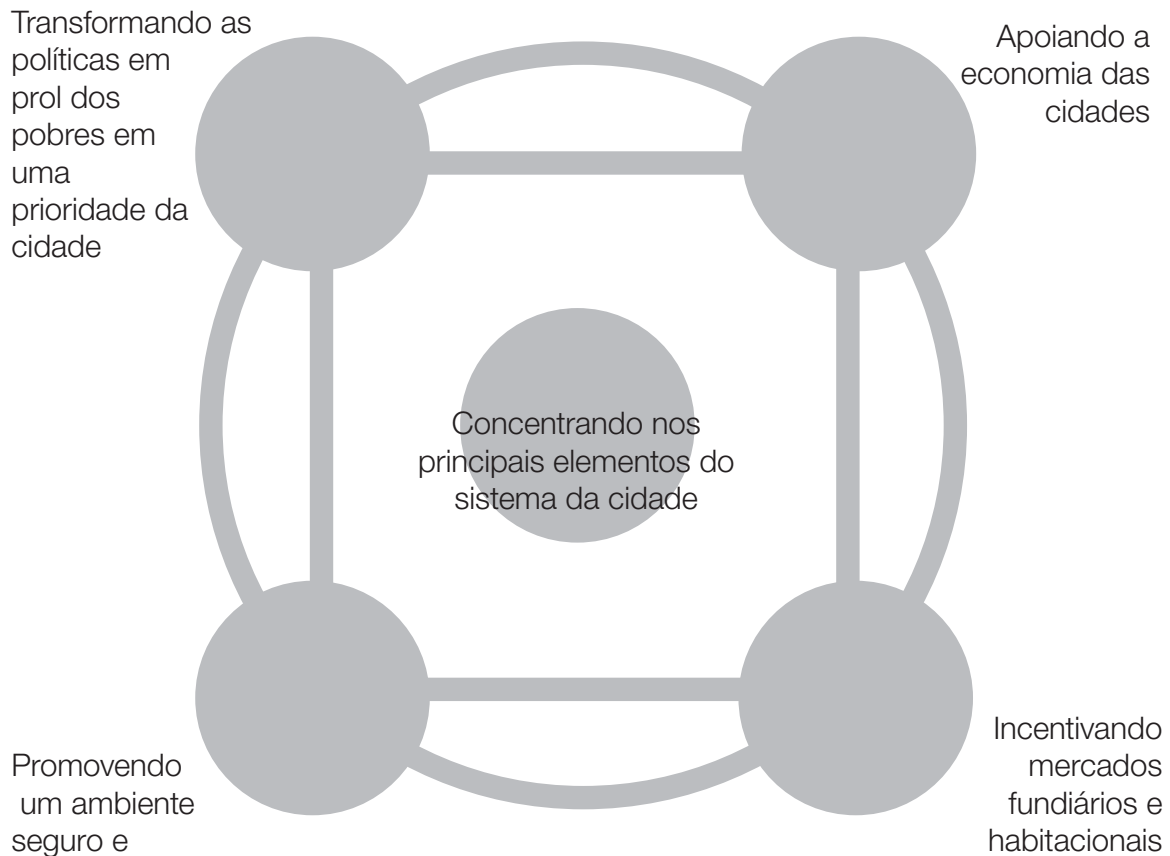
Transformando as políticas em prol dos pobres em uma prioridade da cidade

Apoiando a economia das cidades

Concentrando nos principais elementos do sistema da cidade

Promovendo um ambiente seguro e

Incentivando mercados fundiários e habitacionais